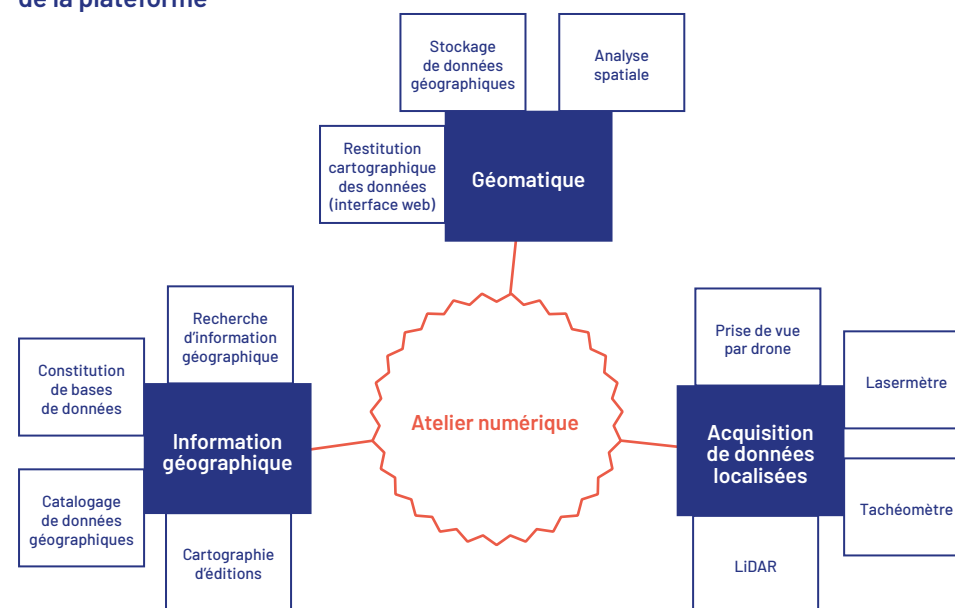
de la plateforme

Stockage de données géographiques

Analyse spatiale

Restitution cartographique des données (interface web)

Géomatique

Recherche d'information géographique

Constitution de bases de données

Information géographique

Catalogage de données géographiques

Cartographie d'éditions

Atelier numérique

Prise de vue par drone

Lasermètre

Acquisition de données localisées

Tachéomètre

LiDAR